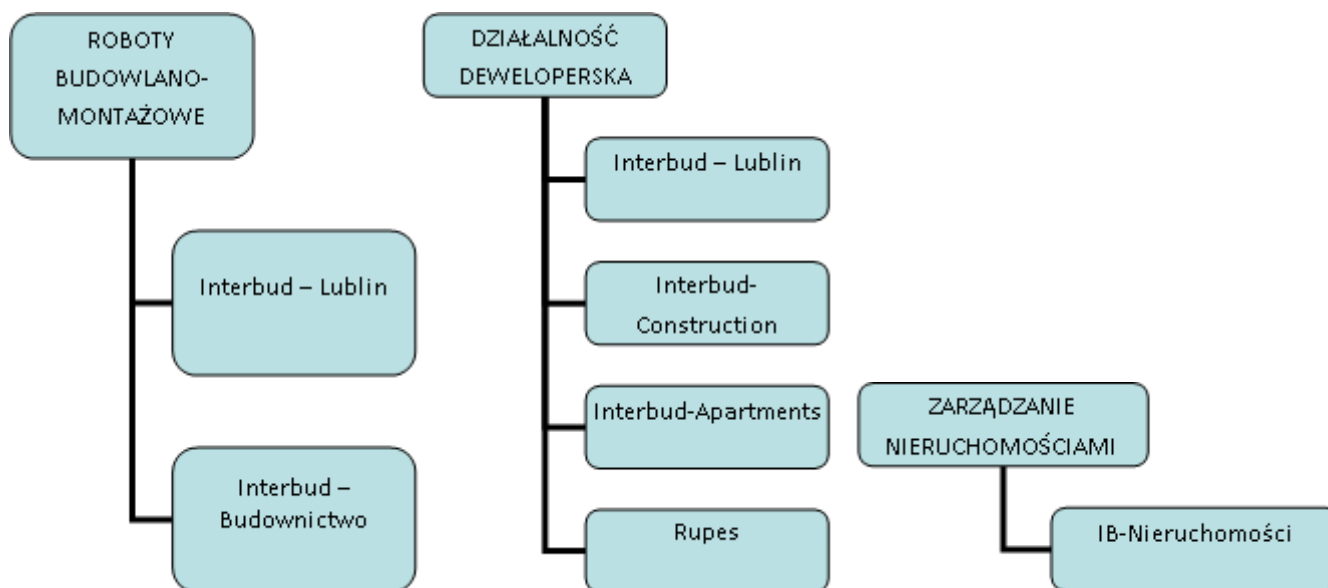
ROBOTY BUDOWLANO-MONTAŻOWE

Interbud – Lublin

Interbud – Budownictwo

DZIAŁALNOŚĆ DEWELOPERSKA

Interbud – Lublin

Interbud-Construction

Interbud-Apartments

Rupes

ZARZĄDZANIE NIERUCHOMOŚCIAMI

IB-Nieruchomości